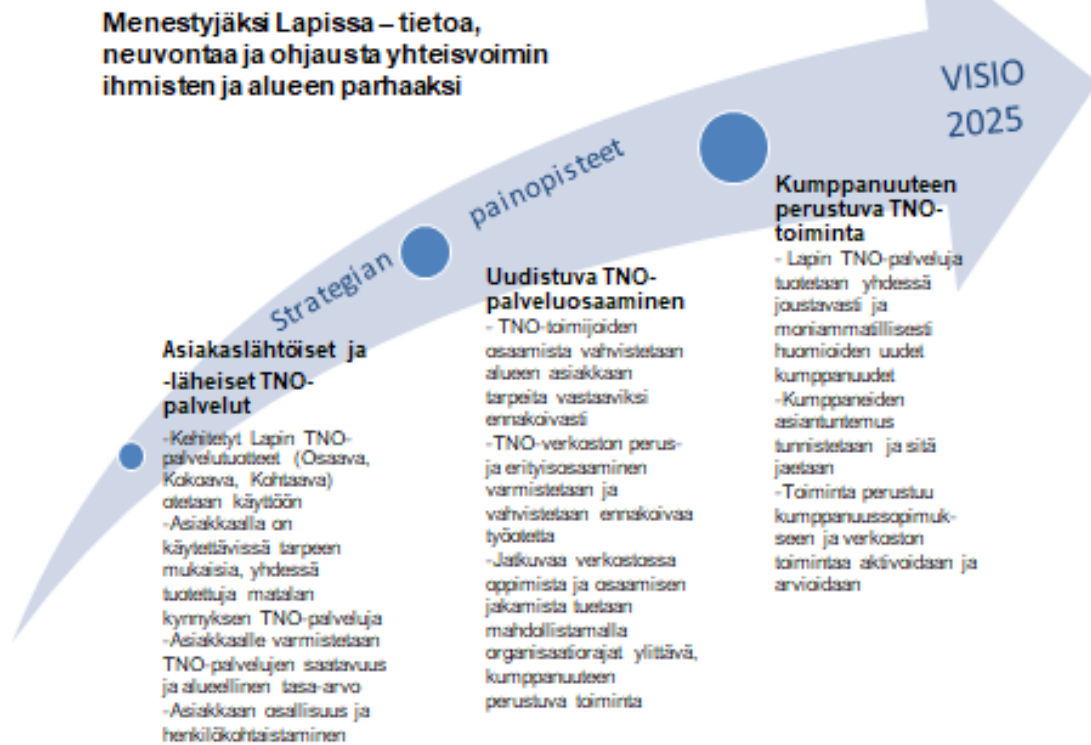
Menestyjäksi Lapissa – tietoa, neuvontaa ja ohjausta yhteisvoimin ihmisten ja alueen parhaaksi

VISIO 2025

Strategian painopisteet

Asiakaslähtöiset ja -läheiset TNO-palvelut

-Kehitetyt Lapin TNO-palvelutuotteet (Osaava, Kokoava, Kohtaava) otetaan käyttöön
-Asiakkaalla on käytettävissä tarpeen mukaisia, yhdessä tuotettuja matalan kynnyksen TNO-palveluja
-Asiakkaalle varmistetaan TNO-palvelujen saatavuus ja alueellinen tasa-arvo
-Asiakkaan osallisuus ja henkilökohtaistaminen

Uudistuva TNO-palveluosaaminen

- TNO-toimijoiden osaamista vahvistetaan alueen asiakkaan tarpeita vastaaviksi ennakoivasti
-TNO-verkoston perus- ja erityisosaaminen varmistetaan ja vahvistetaan ennakoivaa työotetta
-Jatkuvaa verkostossa oppimista ja osaamisen jakamista tuetaan mahdollistamalla organisaatiorajat ylittävä, kumppanuuteen perustuva toiminta

Kumppanuuteen perustuva TNO-toiminta

- Lapin TNO-palveluja tuotetaan yhdessä joustavasti ja moniammatillisesti huomioiden uudet kumppanuudet
-Kumppaneiden asiantuntemus tunnistetaan ja sitä jaetaan
-Toiminta perustuu kumppanuussopimukseen ja verkoston toimintaa aktivoidaan ja arvioidaan